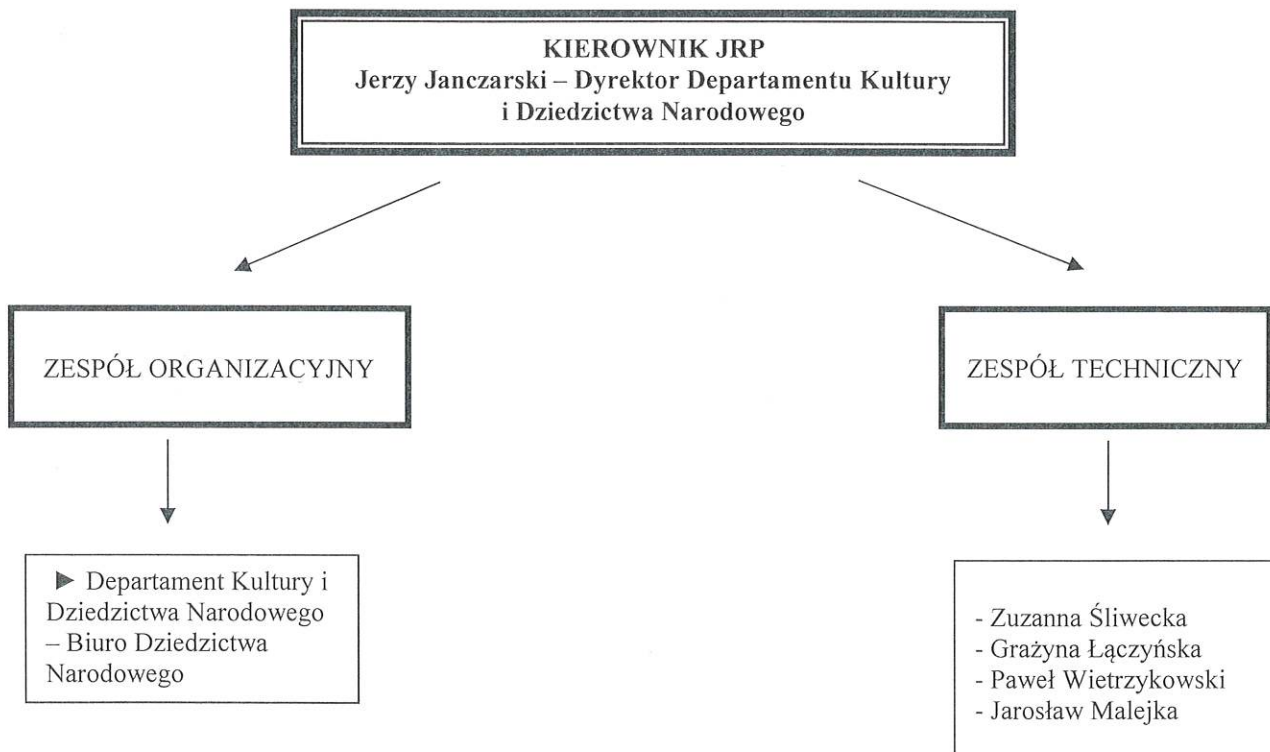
KIEROWNIK JRP
Jerzy Janczarski – Dyrektor Departamentu Kultury i Dziedzictwa Narodowego

ZESPÓŁ ORGANIZACYJNY

ZESPÓŁ TECHNICZNY

► Departament Kultury i Dziedzictwa Narodowego – Biuro Dziedzictwa Narodowego

- Zuzanna Śliwecka
- Grażyna Łączyńska
- Paweł Wietrzykowski
- Jarosław Malejka